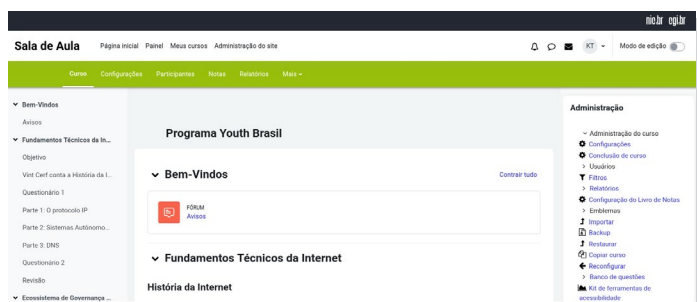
nic.br cgi.br

Sala de Aula Página inicial Painel Meus cursos Administração do site

KT Modo de edição

Curso Configurações Participantes Notas Relatórios Mais

Bem-Vindos
Avisos
Fundamentos Técnicos da In...
Objetivo
Vint Cerf conta a História da I...
Questionário 1
Parte 1: O protocolo IP
Parte 2: Sistemas Autônomo...
Parte 3: DNS
Questionário 2
Revisão
Ecossistema de Governança ...

Programa Youth Brasil

Bem-Vindos
Contrair tudo

FÓRUM
Avisos

Fundamentos Técnicos da Internet

História da Internet

Administração

Administração do curso
Configurações
Conclusão de curso
Usuários
Filtros
Relatórios
Configuração do Livro de Notas
Emblemas
Importar
Backup
Restaurar
Copiar curso
Reconfigurar
Banco de questões
Kit de ferramentas de acessibilidade